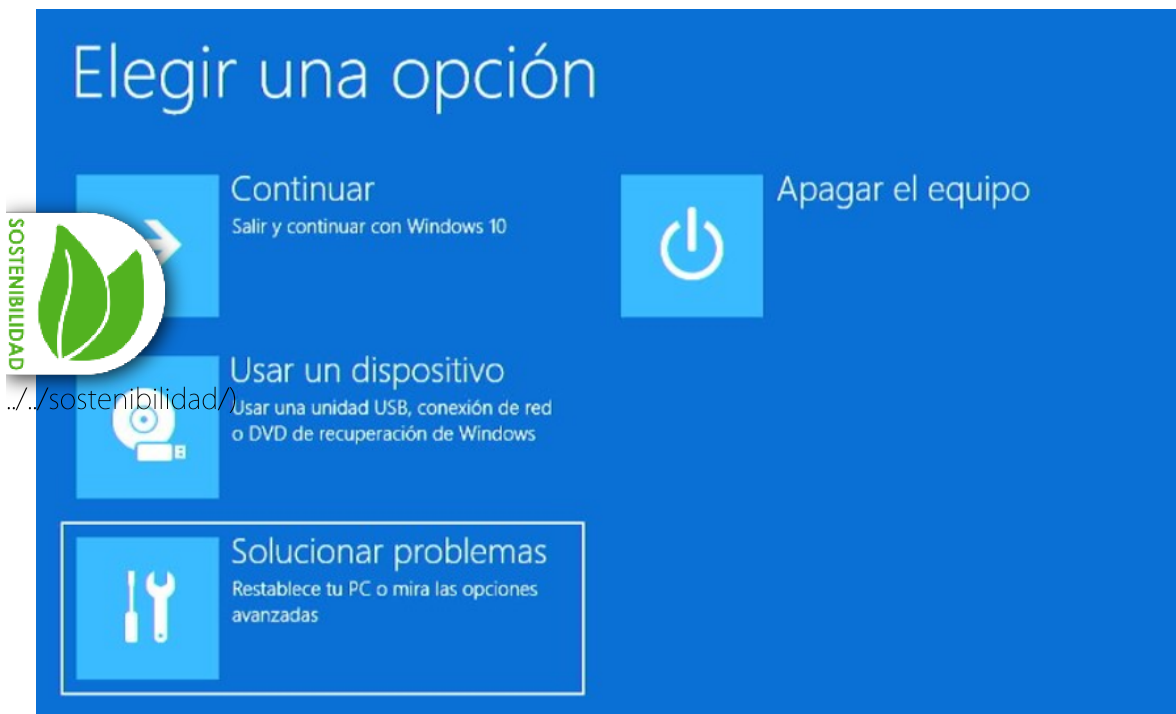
Elegir una opción

Continuar
Salir y continuar con Windows 10

Apagar el equipo

SOSTENIBILIDAD
../../sostenibilidad/)

Usar un dispositivo
Usar una unidad USB, conexión de red o DVD de recuperación de Windows

Solucionar problemas
Restablece tu PC o mira las opciones avanzadas